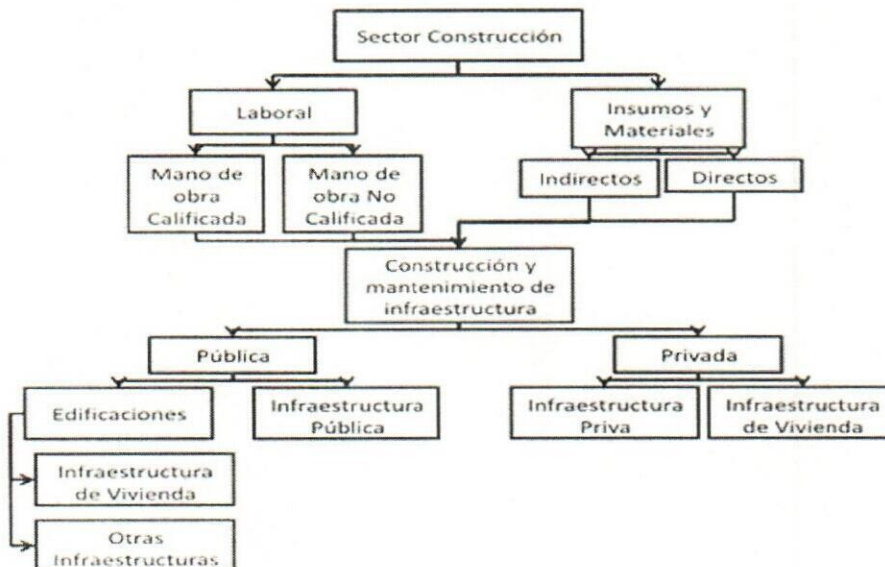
Sector Construcción

Laboral

Insumos y Materiales

Mano de obra Calificada

Mano de obra No Calificada

Indirectos

Directos

Construcción y mantenimiento de infraestructura

Pública

Privada

Edificaciones

Infraestructura Pública

Infraestructura Priva

Infraestructura de Vivienda

Infraestructura de Vivienda

Otras Infraestructuras